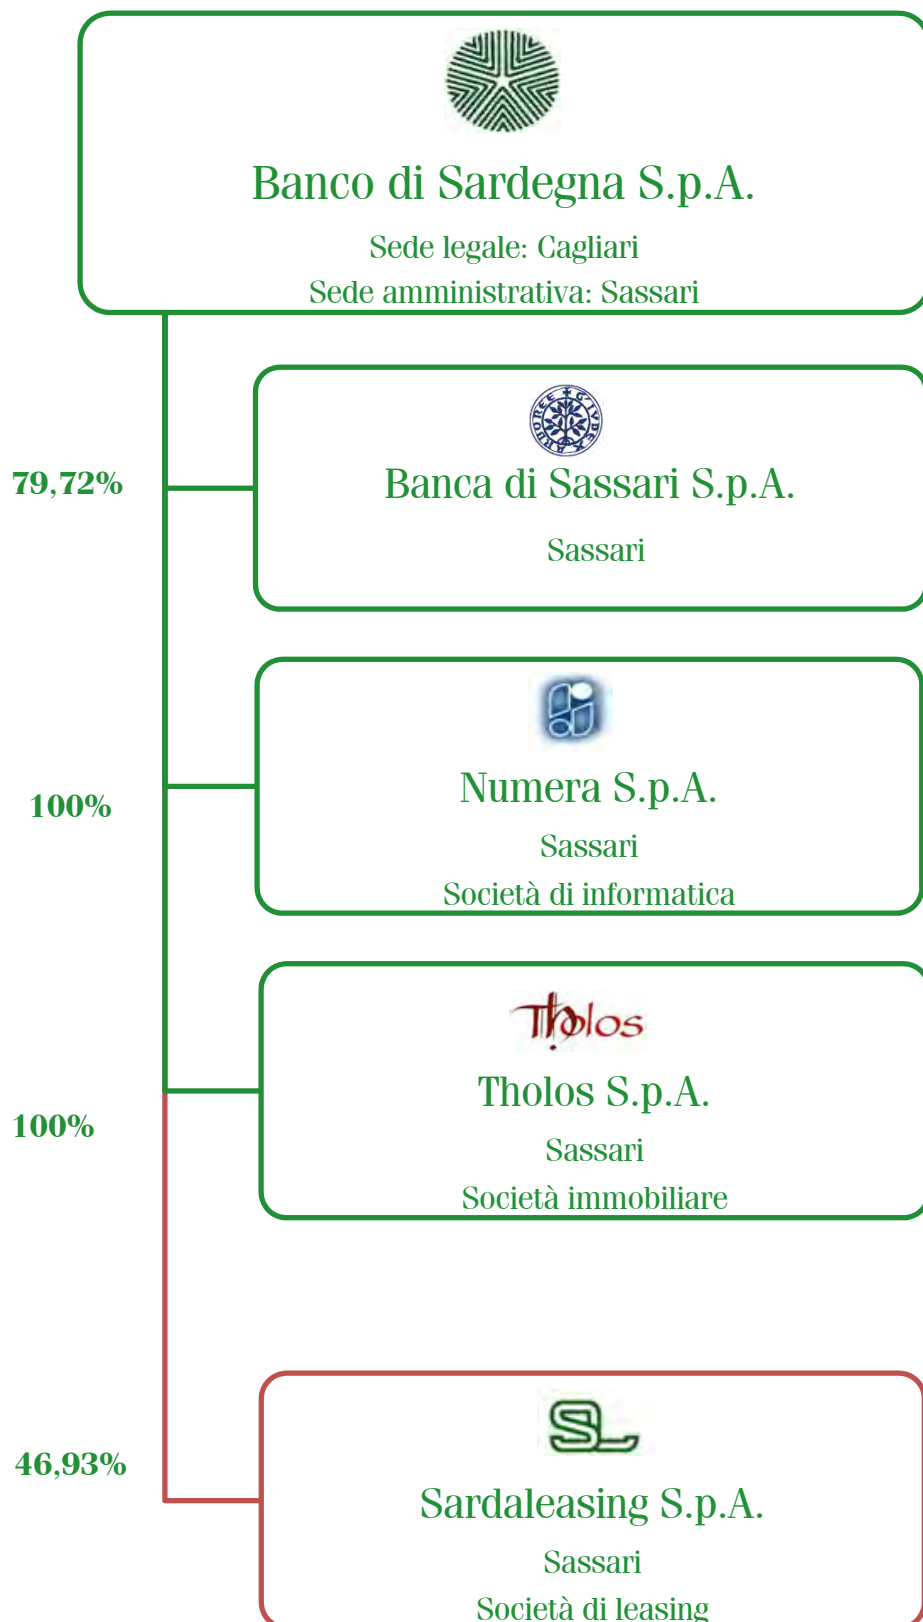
Banco di Sardegna S.p.A.

Sede legale: Cagliari

Sede amministrativa: Sassari

79,72%

ARBOREE GIUDEA

Banca di Sassari S.p.A.

Sassari

100%

Numera S.p.A.

Sassari

Società di informatica

100%

Tholos

Tholos S.p.A.

Sassari

Società immobiliare

46,93%

SL

Sardaleasing S.p.A.

Sassari

Società di leasing